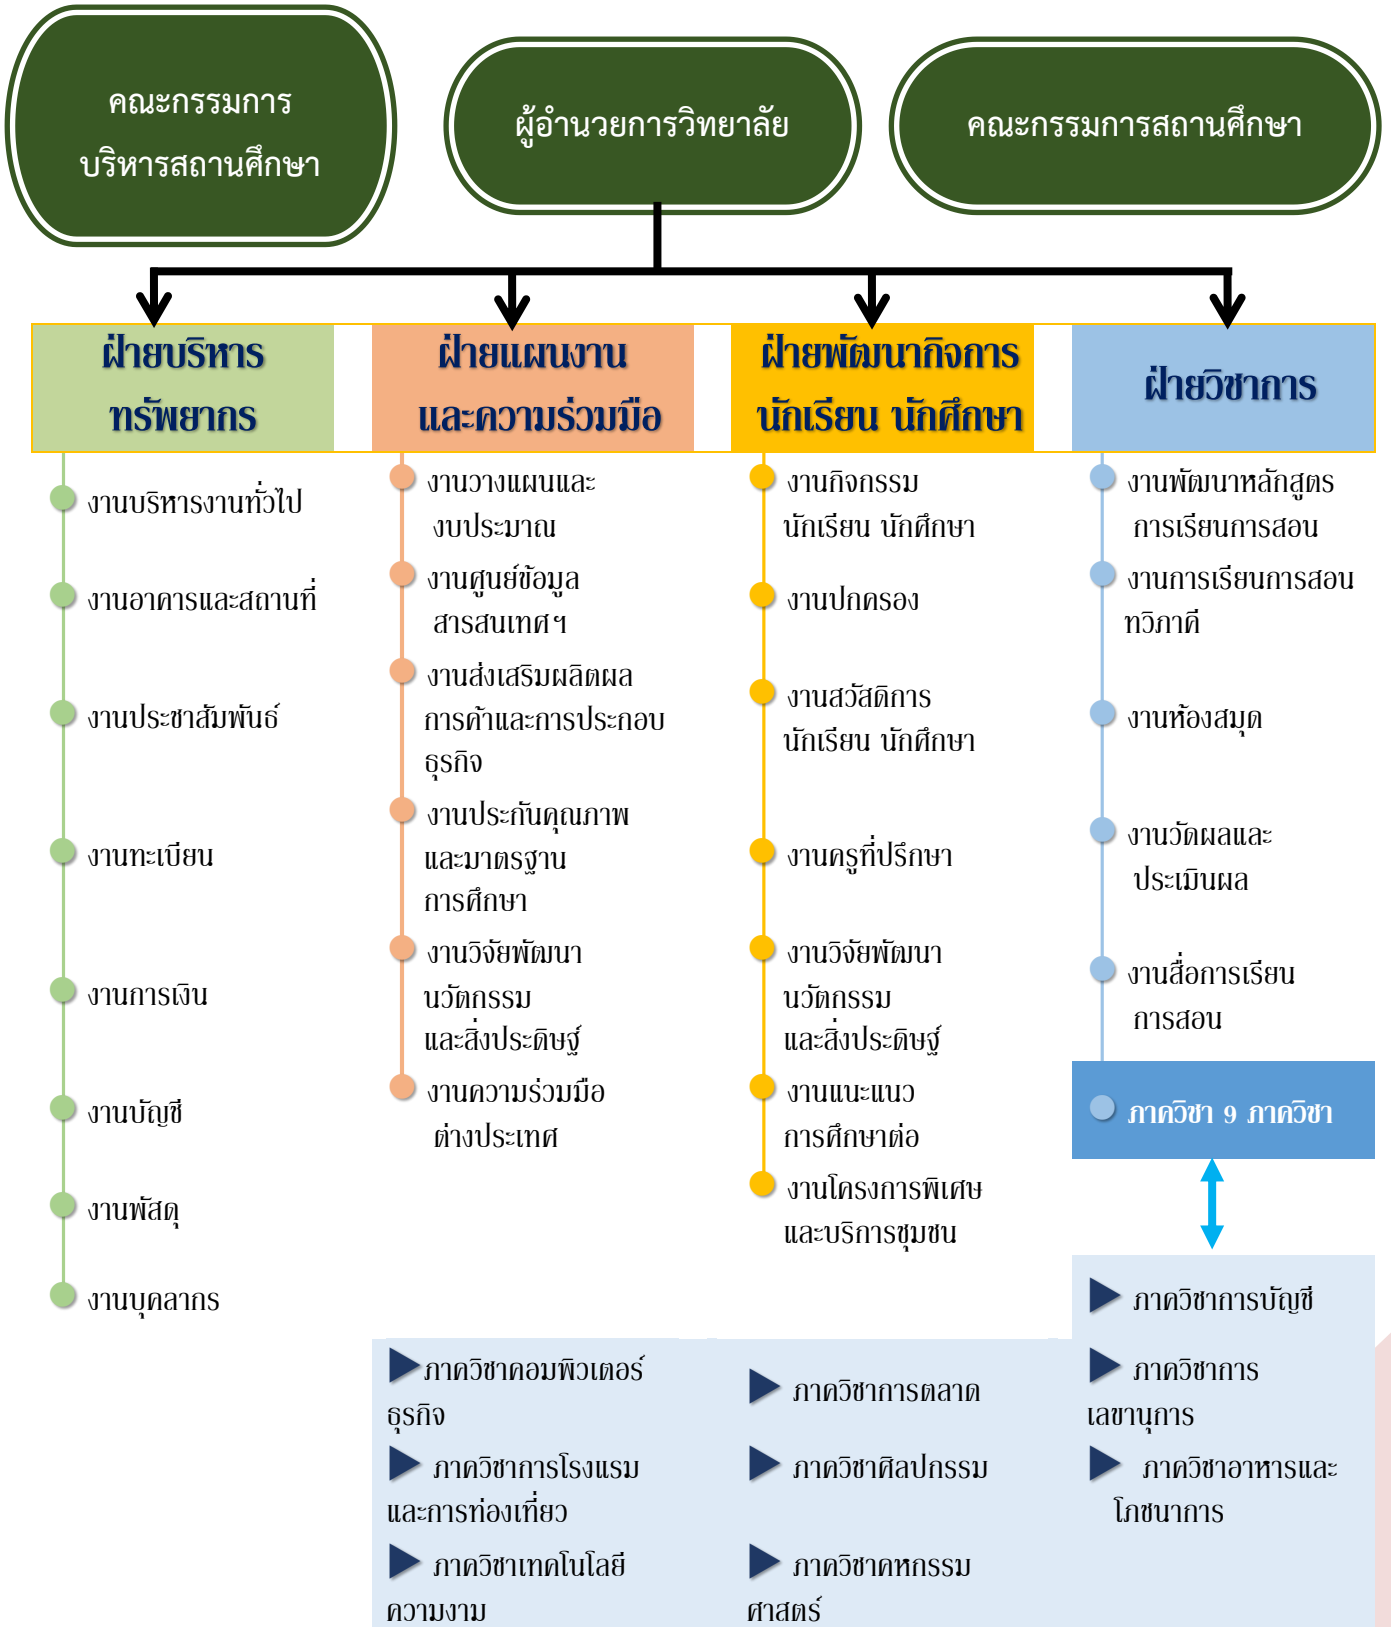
คณะกรรมการบริหารสถานศึกษา

ผู้อำนวยการวิทยาลัย

คณะกรรมการสถานศึกษา

ฝ่ายบริหารทรัพยากร

งานบริหารงานทั่วไป

งานอาคารและสถานที่

งานประชาสัมพันธ์

งานทะเบียน

งานการเงิน

งานบัญชี

งานพัสดุ

งานบุคลากร

ฝ่ายแผนงานและความร่วมมือ

งานวางแผนและงบประมาณ

งานศูนย์ข้อมูลสารสนเทศฯ

งานส่งเสริมผลิตผลการค้าและการประกอบธุรกิจ

งานประกันคุณภาพและมาตรฐานการศึกษา

งานวิจัยพัฒนานวัตกรรมและสิ่งประดิษฐ์

งานความร่วมมือต่างประเทศ

ฝ่ายพัฒนากิจการนักเรียน นักศึกษา

งานกิจกรรมนักเรียน นักศึกษา

งานปกครอง

งานสวัสดิการนักเรียน นักศึกษา

งานครูที่ปรึกษา

งานวิจัยพัฒนานวัตกรรมและสิ่งประดิษฐ์

งานแนะแนวการศึกษาต่อ

งานโครงการพิเศษและบริการชุมชน

ฝ่ายวิชาการ

งานพัฒนาหลักสูตรการเรียนการสอน

งานการเรียนการสอนทวิภาคี

งานห้องสมุด

งานวัดผลและประเมินผล

งานสื่อการเรียนการสอน

ภาควิชา 9 ภาควิชา

ภาควิชาการบัญชี

ภาควิชาการเลขานุการ

ภาควิชาอาหารและโภชนาการ

ภาควิชาคอมพิวเตอร์ธุรกิจ

ภาควิชาการโรงแรมและการท่องเที่ยว

ภาควิชาเทคโนโลยีความงาม

ภาควิชาการตลาด

ภาควิชาศิลปกรรม

ภาควิชาคหกรรมศาสตร์